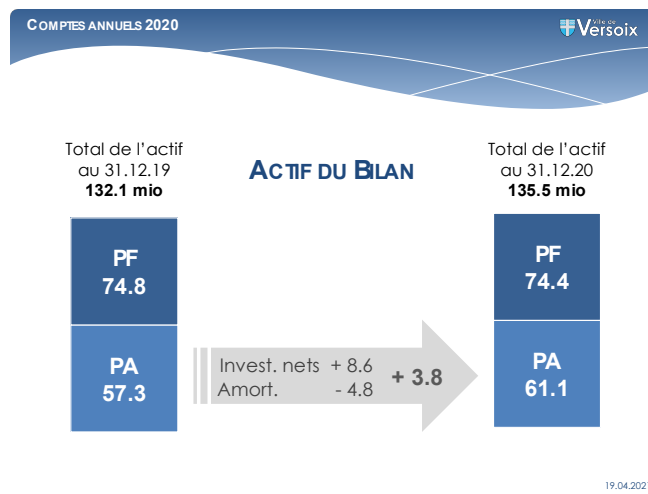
COMPTES ANNUELS 2020

Ville de Versoix

Total de l'actif au 31.12.19
132.1 mio

ACTIF DU BILAN

Total de l'actif au 31.12.20
135.5 mio

PF
74.8

PA
57.3

Invest. nets + 8.6
Amort. - 4.8

+ 3.8

PF
74.4

PA
61.1

19.04.202